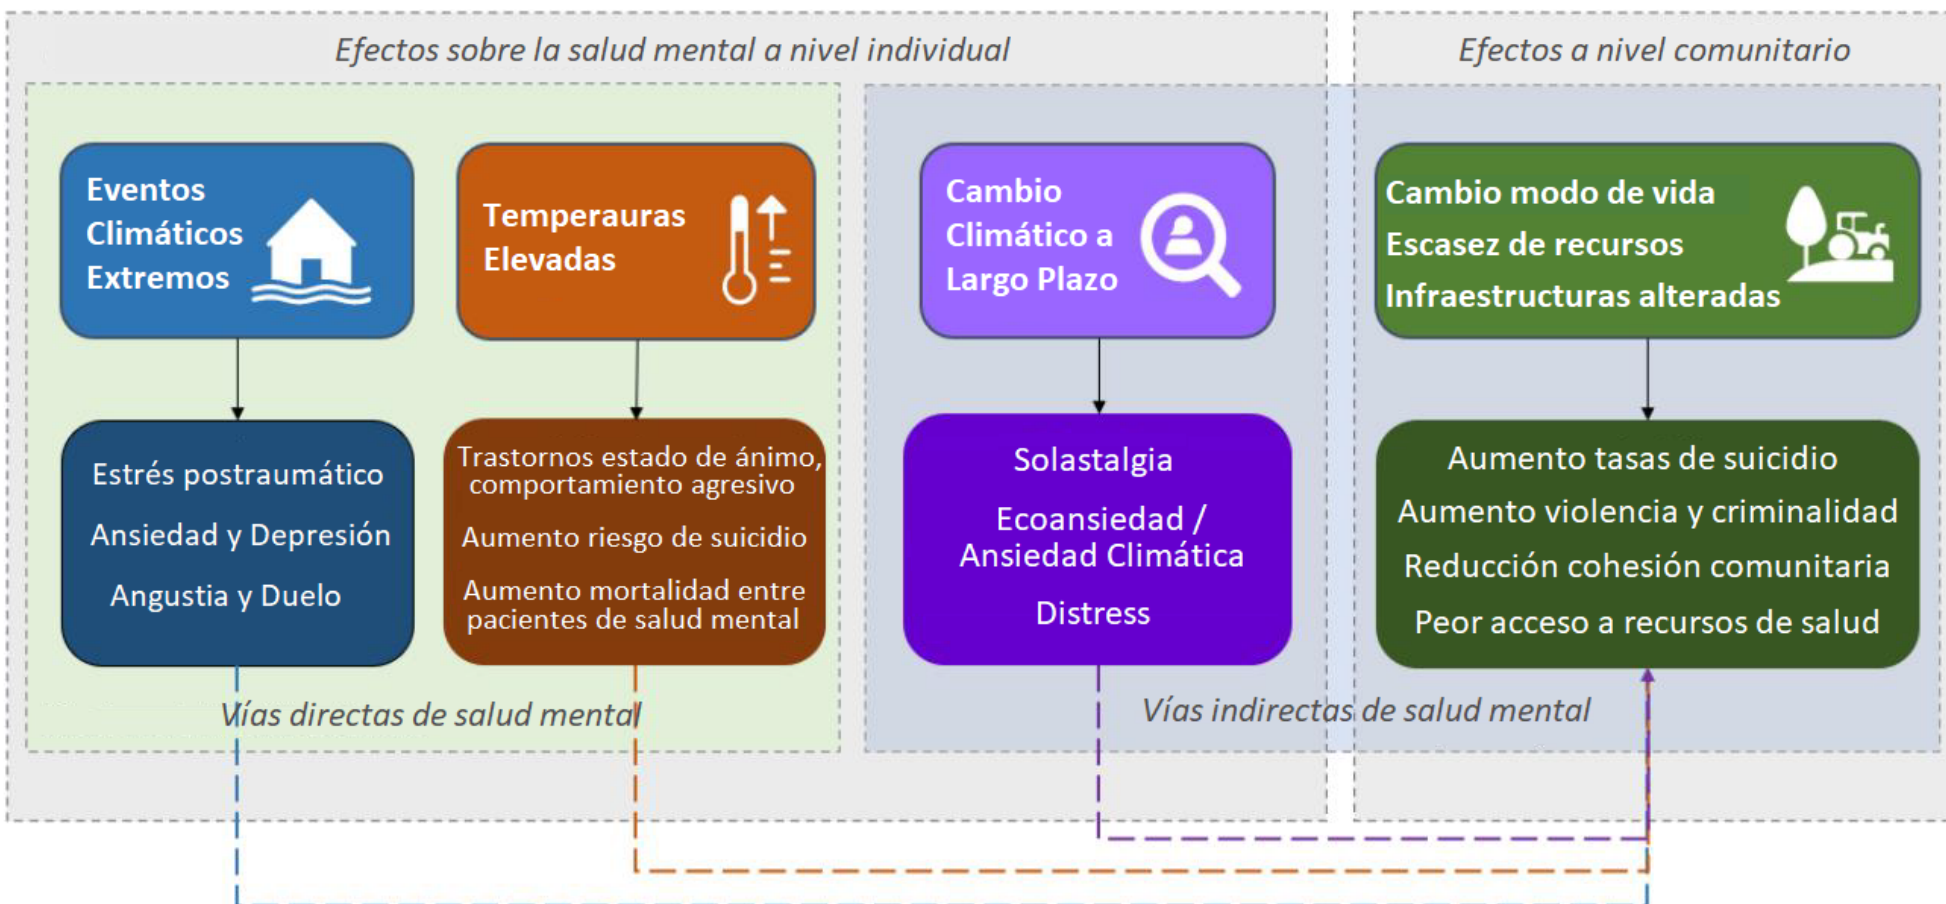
Efectos sobre la salud mental a nivel individual

Efectos a nivel comunitario

Eventos Climáticos Extremos

Temperauras Elevadas

Cambio Climático a Largo Plazo

Cambio modo de vida
Escasez de recursos
Infraestructuras alteradas

Estrés postraumático
Ansiedad y Depresión
Angustia y Duelo

Trastornos estado de ánimo, comportamiento agresivo
Aumento riesgo de suicidio
Aumento mortalidad entre pacientes de salud mental

Solastalgia
Ecoansiedad / Ansiedad Climática
Distress

Aumento tasas de suicidio
Aumento violencia y criminalidad
Reducción cohesión comunitaria
Peor acceso a recursos de salud

Vías directas de salud mental

Vías indirectas de salud mental